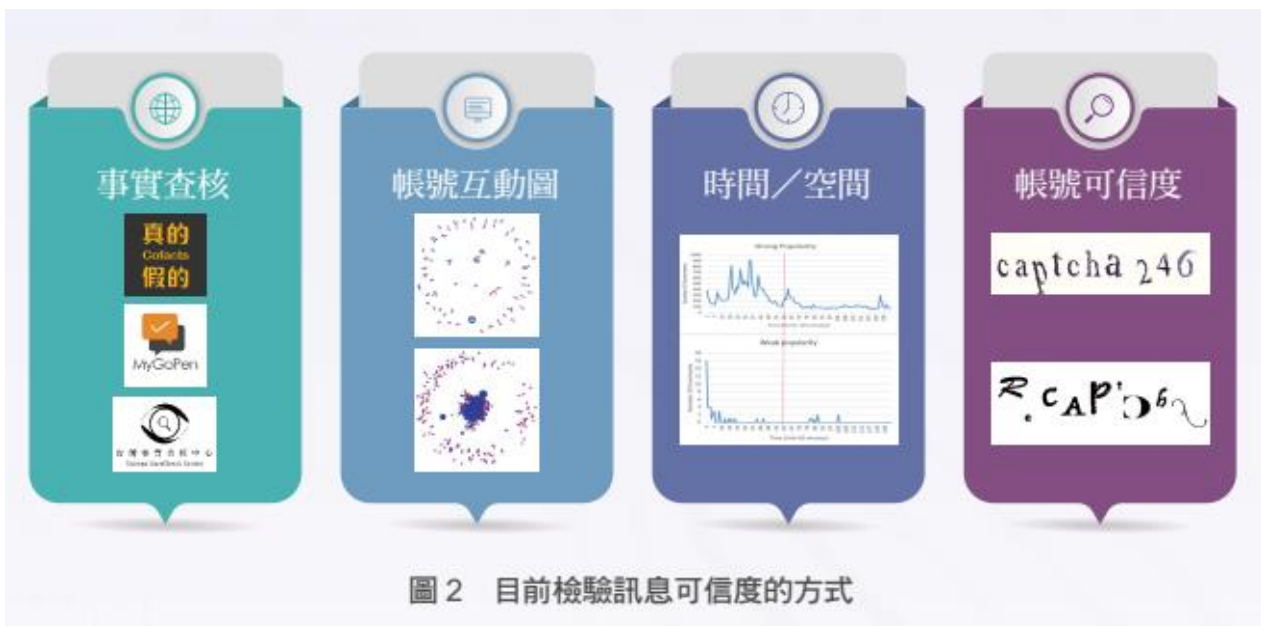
事實查核

真的
Cofacts
假的

MyGoPen

台灣事實查核中心
Taiwan FactCheck Center

帳號互動圖

時間／空間

Strong Propensity

Weak propensity

帳號可信度

captcha 246

R. CAP'D6

圖 2　目前檢驗訊息可信度的方式